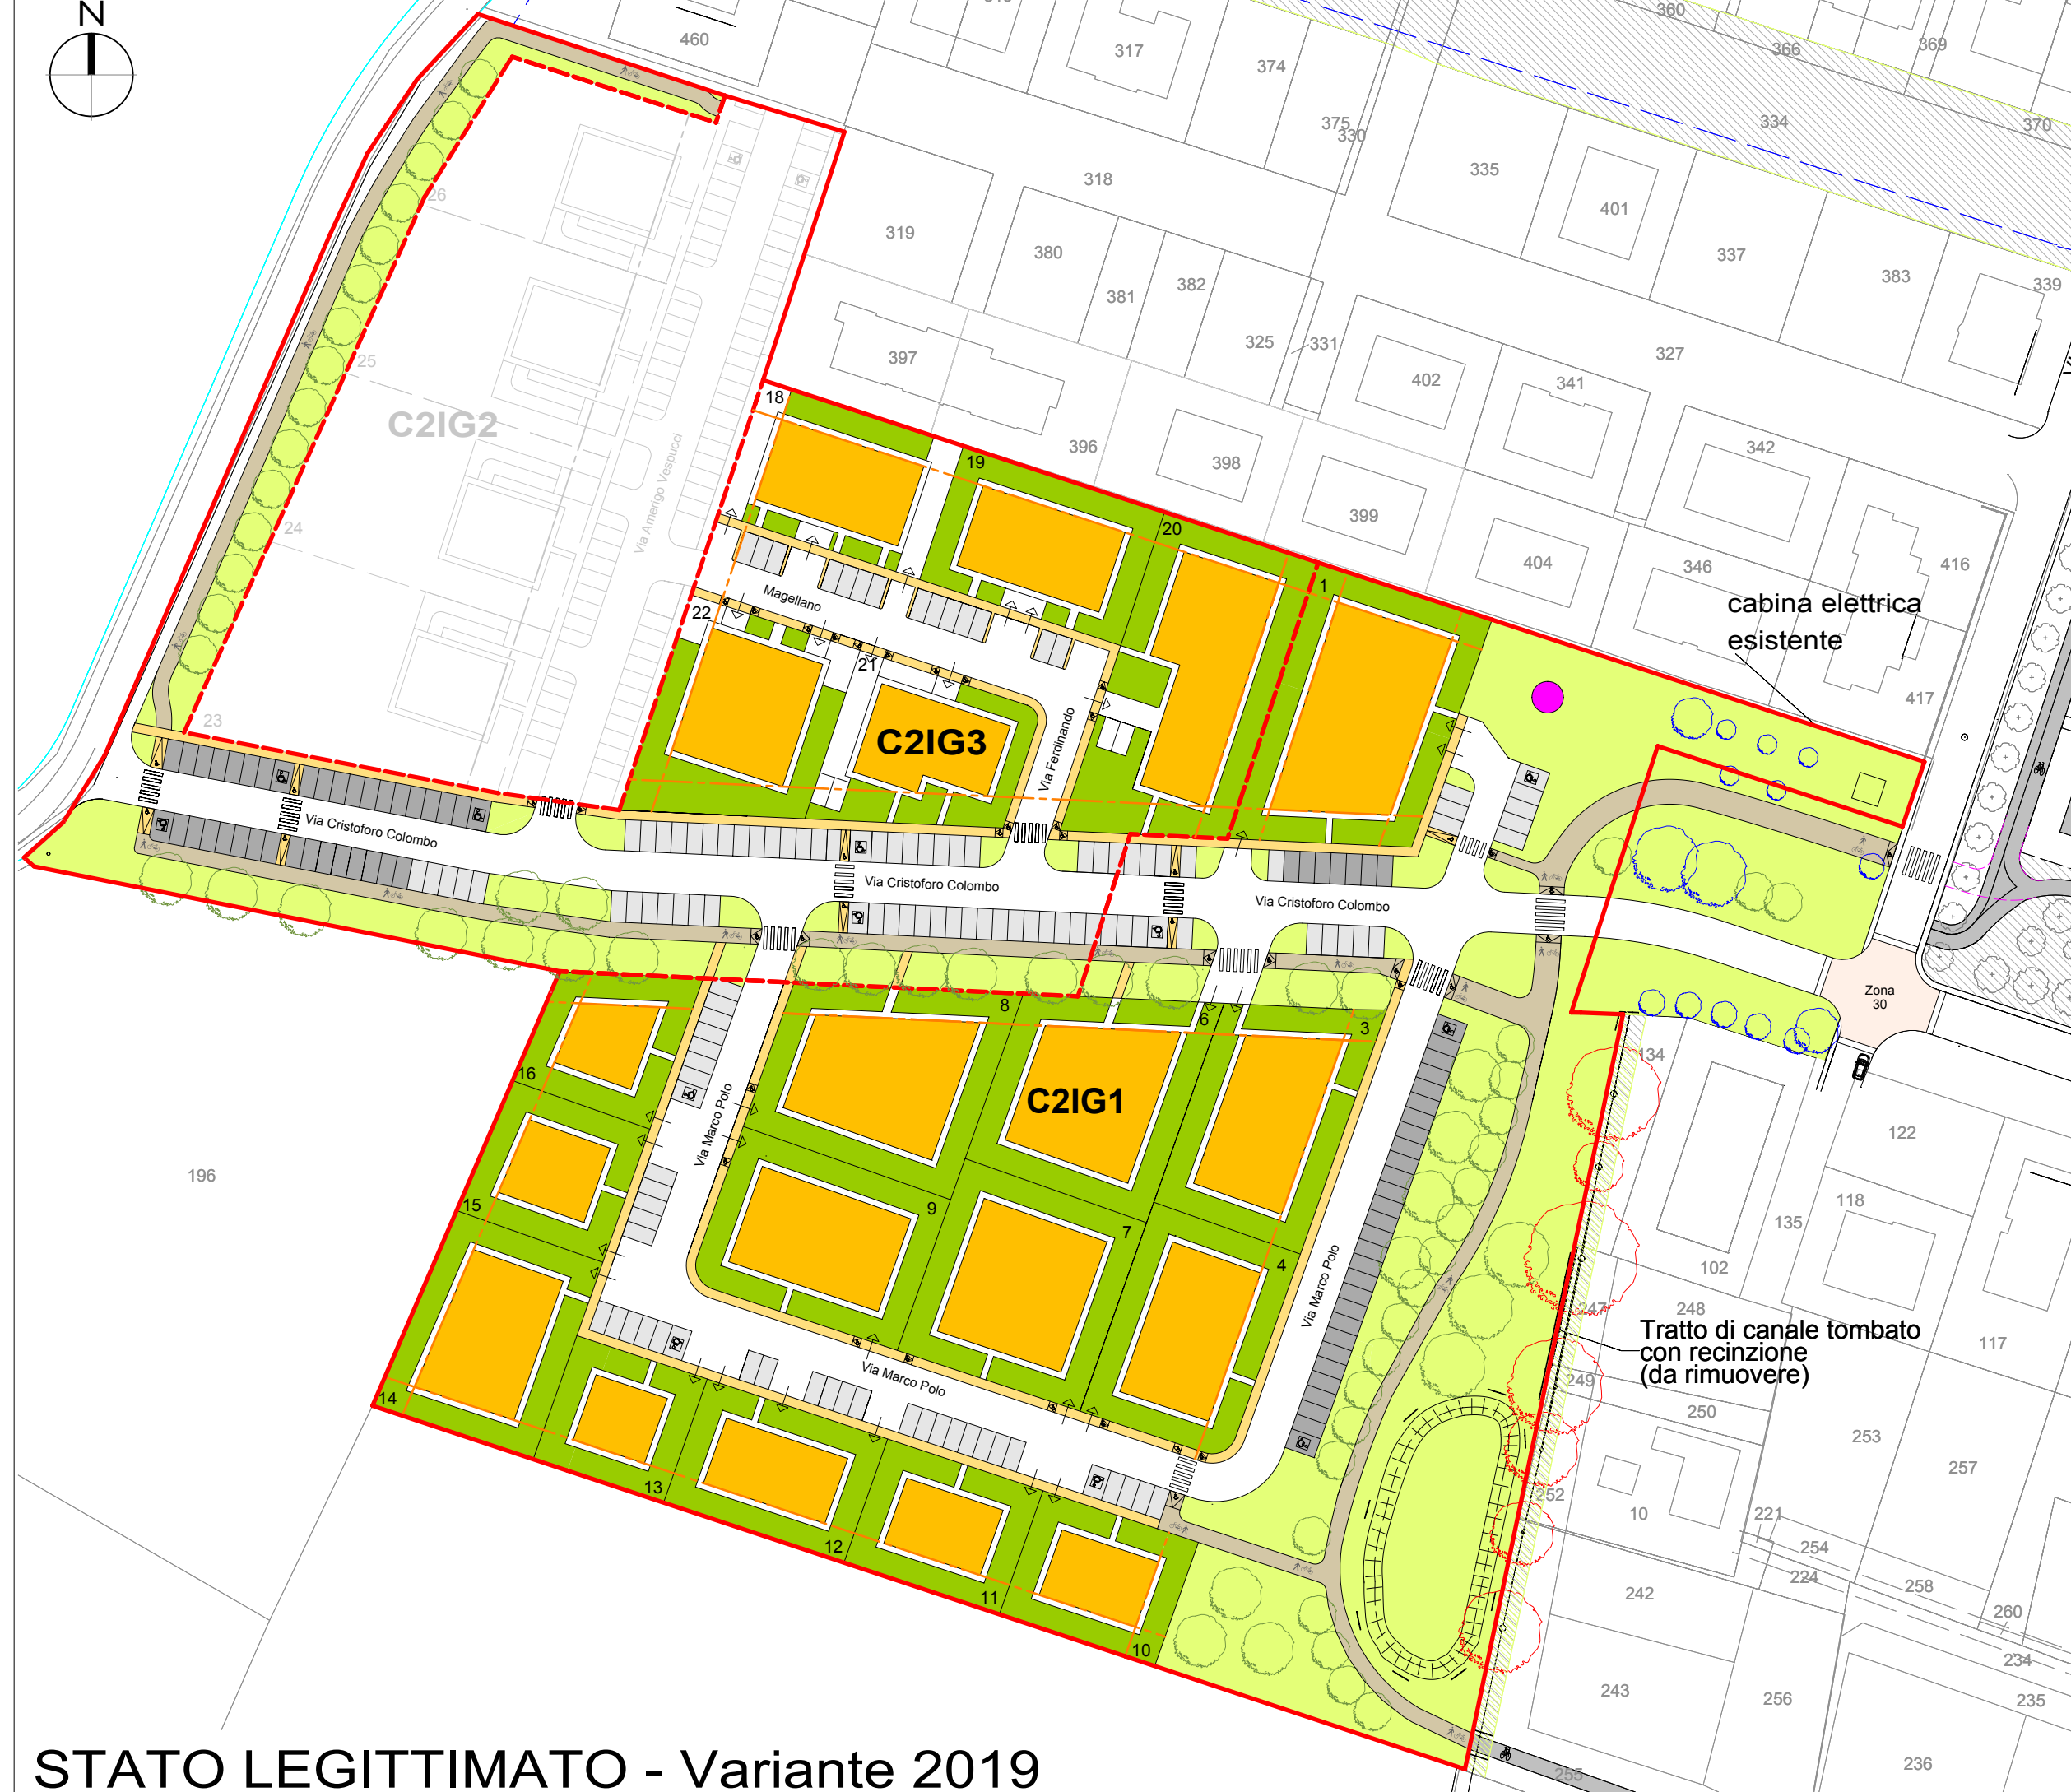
N

460
317
374
375
330
360
366
369
334
370
335
401
337
383
339
318
319
380
381
382
325
331
402
341
327
397
396
398
399
342
404
346
416
417
cabina elettrica esistente

C2IG2
26
25
24
23
Via Amerigo Vespucci

18
19
20
1
22
21
Magellano
Via Ferdinando
C2IG3

Via Cristoforo Colombo
Via Cristoforo Colombo
Via Cristoforo Colombo

Zona 30

8
6
3
16
15
14
9
7
4
13
12
11
10
C2IG1
Via Marco Polo
Via Marco Polo
Via Marco Polo

196
134
122
118
135
102
248
247
117
Tratto di canale tombato con recinzione (da rimuovere)
249
250
253
257
252
10
221
254
224
258
242
260
234
243
256
235
236
255

STATO LEGITTIMATO - Variante 2019